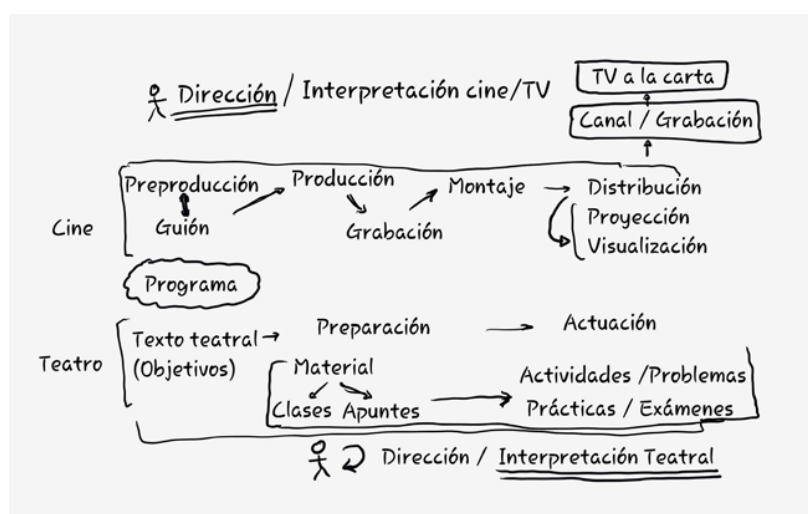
Dirección / Interpretación cine/TV

TV a la carta

Canal / Grabación

Cine

Preproducción

Guión

Producción

Grabación

Montaje

Distribución

Proyección

Visualización

Programa

Teatro

Texto teatral

(Objetivos)

Preparación

Actuación

Material

Clases Apuntes

Actividades / Problemas

Prácticas / Exámenes

Dirección / Interpretación Teatral